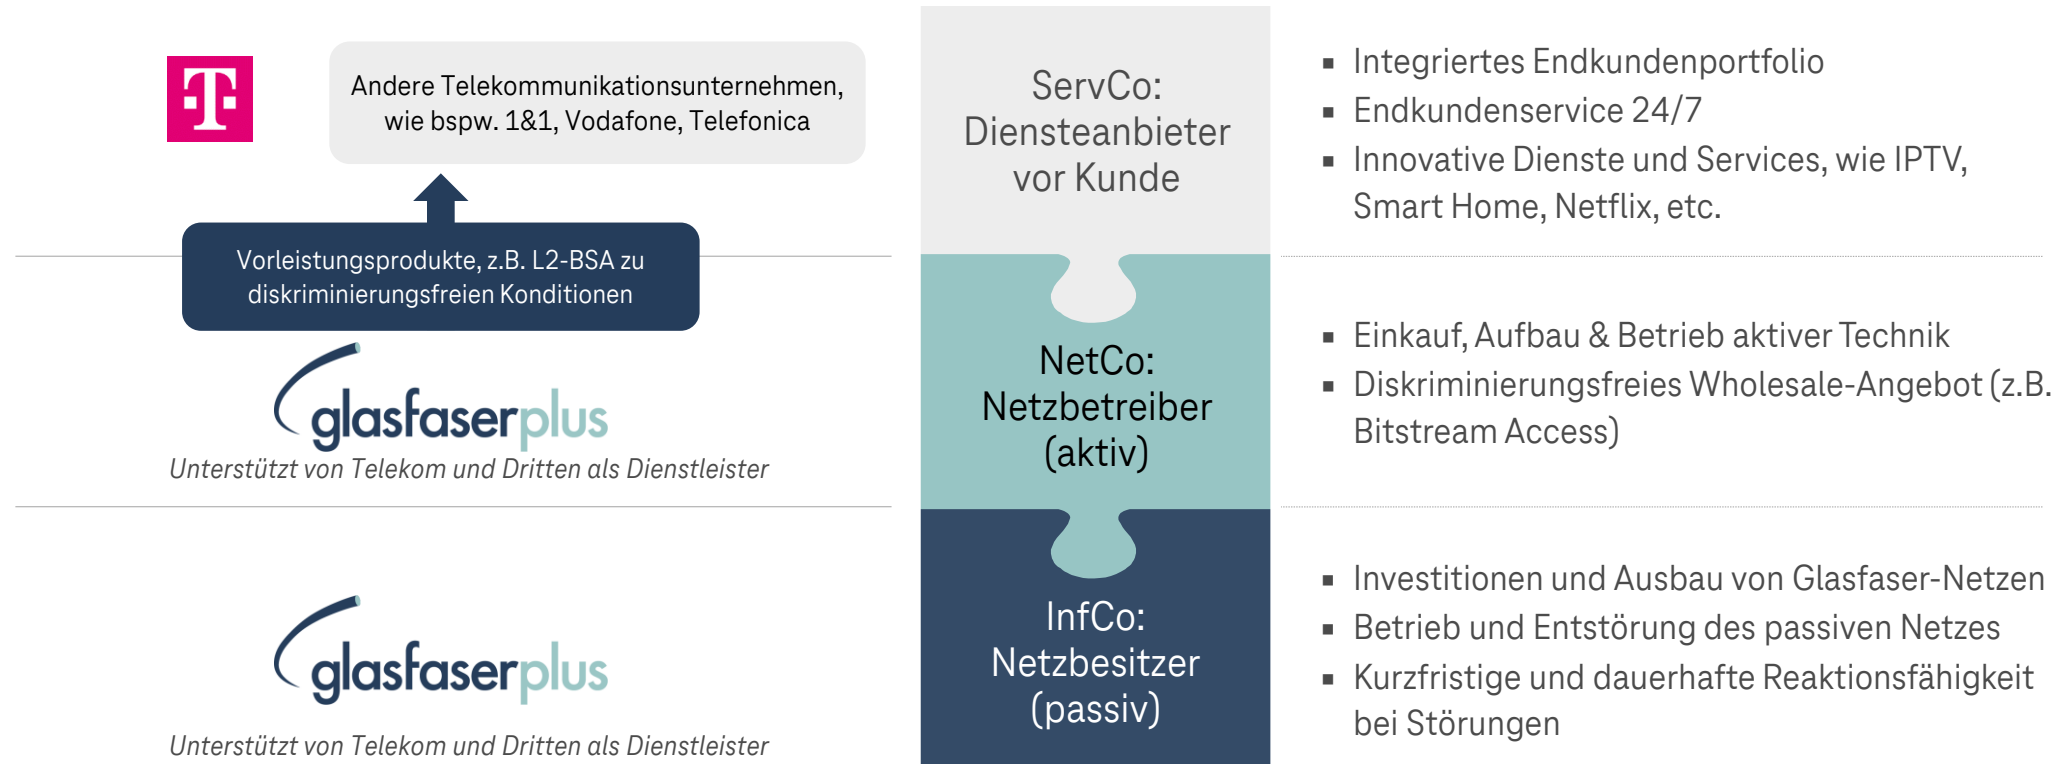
T

Andere Telekommunikationsunternehmen, wie bspw. 1&1, Vodafone, Telefonica

Vorleistungsprodukte, z.B. L2-BSA zu diskriminierungsfreien Konditionen

glasfaserplus

Unterstützt von Telekom und Dritten als Dienstleister

glasfaserplus

Unterstützt von Telekom und Dritten als Dienstleister

ServCo: Diensteanbieter vor Kunde

NetCo: Netzbetreiber (aktiv)

InfCo: Netzbesitzer (passiv)

- Integriertes Endkundenportfolio
- Endkundenservice 24/7
- Innovative Dienste und Services, wie IPTV, Smart Home, Netflix, etc.

- Einkauf, Aufbau & Betrieb aktiver Technik
- Diskriminierungsfreies Wholesale-Angebot (z.B. Bitstream Access)

- Investitionen und Ausbau von Glasfaser-Netzen
- Betrieb und Entstörung des passiven Netzes
- Kurzfristige und dauerhafte Reaktionsfähigkeit bei Störungen